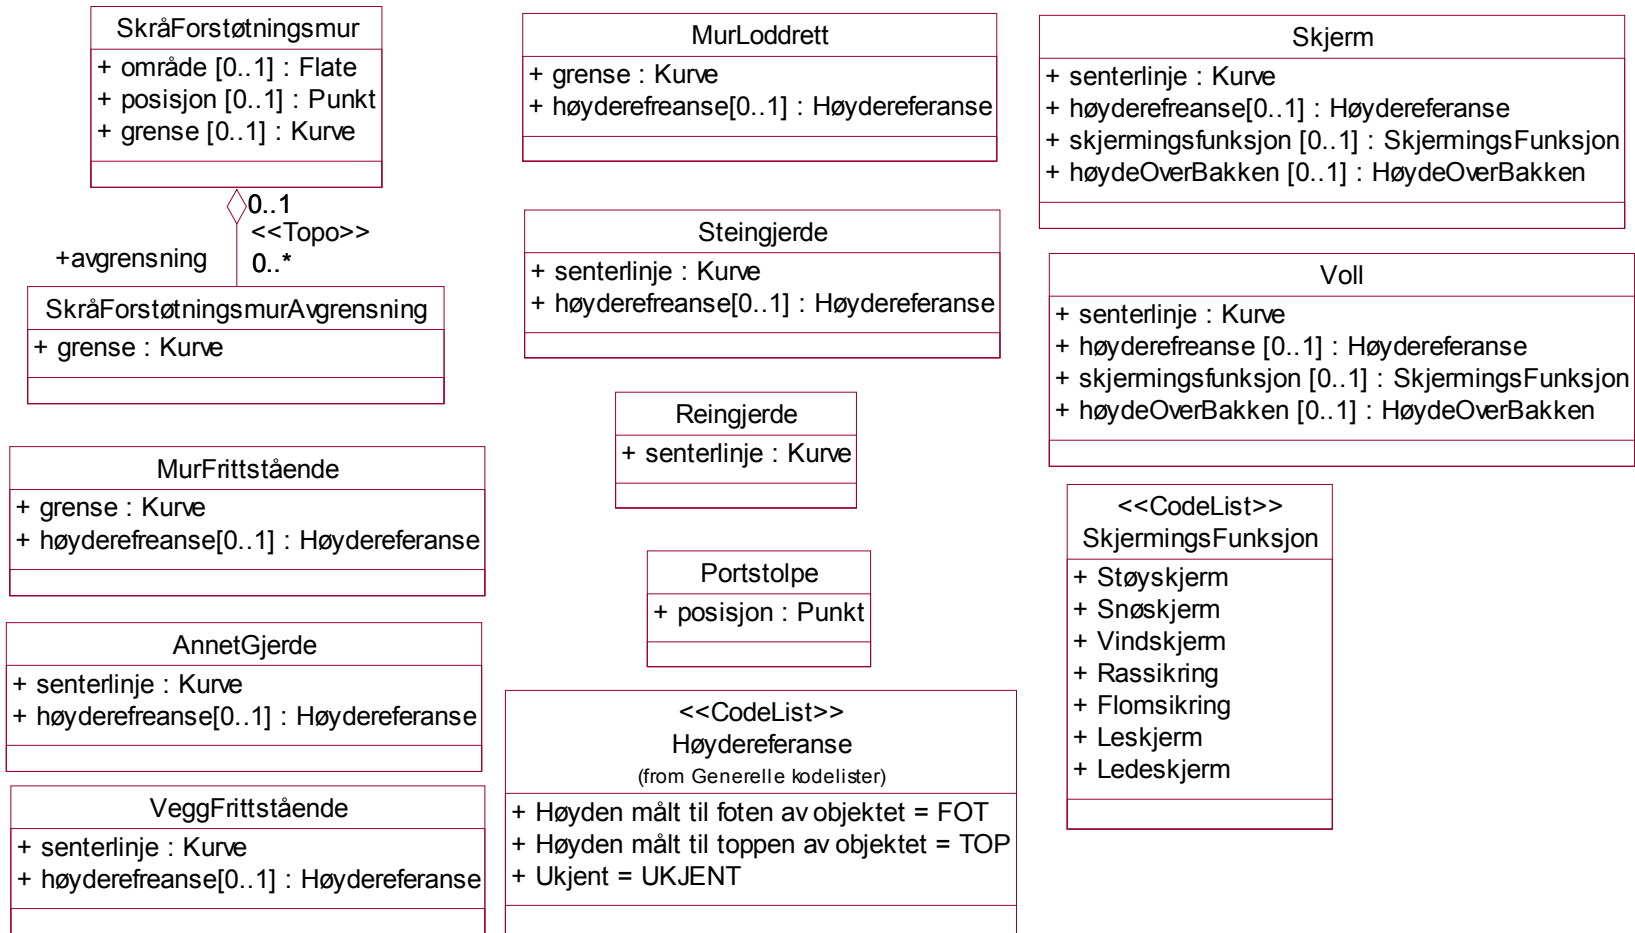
SkråForstøtningsmur
+ område [0..1] : Flate
+ posisjon [0..1] : Punkt
+ grense [0..1] : Kurve

0..1
<<Topo>>
+avgrensning
0..*

SkråForstøtningsmurAvgrensning
+ grense : Kurve

MurFrittstående
+ grense : Kurve
+ høyderefreanse[0..1] : Høydereferanse

AnnetGjerde
+ senterlinje : Kurve
+ høyderefreanse[0..1] : Høydereferanse

VeggFrittstående
+ senterlinje : Kurve
+ høyderefreanse[0..1] : Høydereferanse

MurLoddrett
+ grense : Kurve
+ høyderefreanse[0..1] : Høydereferanse

Steingjerde
+ senterlinje : Kurve
+ høyderefreanse[0..1] : Høydereferanse

Reingjerde
+ senterlinje : Kurve

Portstolpe
+ posisjon : Punkt

<<CodeList>>
Høydereferanse
(from Generelle kodelister)
+ Høyden målt til foten av objektet = FOT
+ Høyden målt til toppen av objektet = TOP
+ Ukjent = UKJENT

Skjerm
+ senterlinje : Kurve
+ høyderefreanse[0..1] : Høydereferanse
+ skjermingsfunksjon [0..1] : SkjermingsFunksjon
+ høydeOverBakken [0..1] : HøydeOverBakken

Voll
+ senterlinje : Kurve
+ høyderefreanse [0..1] : Høydereferanse
+ skjermingsfunksjon [0..1] : SkjermingsFunksjon
+ høydeOverBakken [0..1] : HøydeOverBakken

<<CodeList>>
SkjermingsFunksjon
+ Støyskjerm
+ Snøskjerm
+ Vindskjerm
+ Rassikring
+ Flomsikring
+ Leskjerm
+ Ledeskjerm